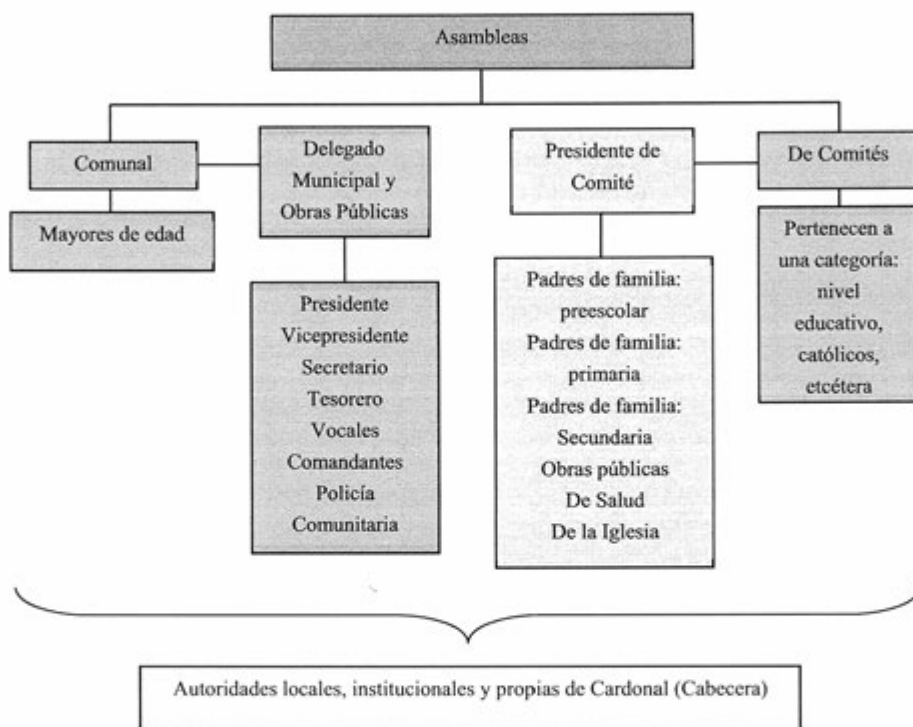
Asambleas

Comunal

Mayores de edad

Delegado Municipal y Obras Públicas

Presidente
Vicepresidente
Secretario
Tesorero
Vocales
Comandantes
Policía
Comunitaria

Presidente de Comité

Padres de familia: preescolar
Padres de familia: primaria
Padres de familia: Secundaria
Obras públicas
De Salud
De la Iglesia

De Comités

Pertenecen a una categoría: nivel educativo, católicos, etcétera

Autoridades locales, institucionales y propias de Cardonal (Cabecera)